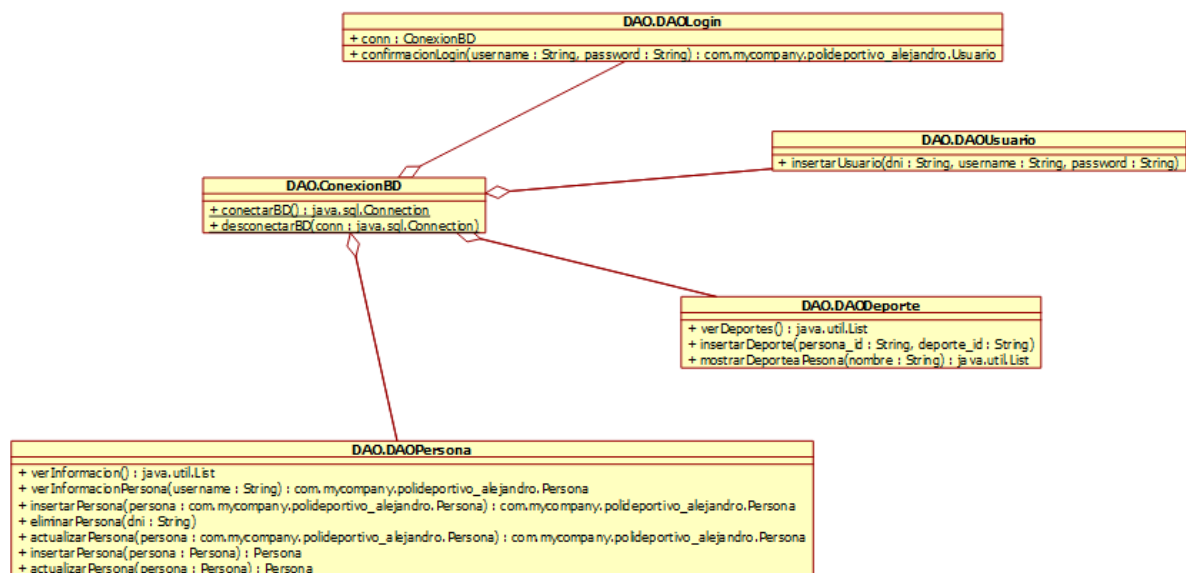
DAO.DAOLogin

+ conn : ConexionBD
+ confirmacionLogin(username : String, password : String) : com.mycompany.polideportivo_alejandro.Usuario

DAO.DAOUsuario

+ insertarUsuario(dni : String, username : String, password : String)

DAO.ConexionBD

+ conectarBD() : java.sql.Connection
+ desconectarBD(conn : java.sql.Connection)

DAO.DAODeporte

+ verDeportes() : java.util.List
+ insertarDeporte(persona_id : String, deporte_id : String)
+ mostrarDeporteaPesona(nombre : String) : java.util.List

DAO.DAOPersona

+ verInformacion() : java.util.List
+ verInformacionPersona(username : String) : com.mycompany.polideportivo_alejandro.Persona
+ insertarPersona(persona : com.mycompany.polideportivo_alejandro.Persona) : com.mycompany.polideportivo_alejandro.Persona
+ eliminarPersona(dni : String)
+ actualizarPersona(persona : com.mycompany.polideportivo_alejandro.Persona) : com.mycompany.polideportivo_alejandro.Persona
+ insertarPersona(persona : Persona) : Persona
+ actualizarPersona(persona : Persona) : Persona